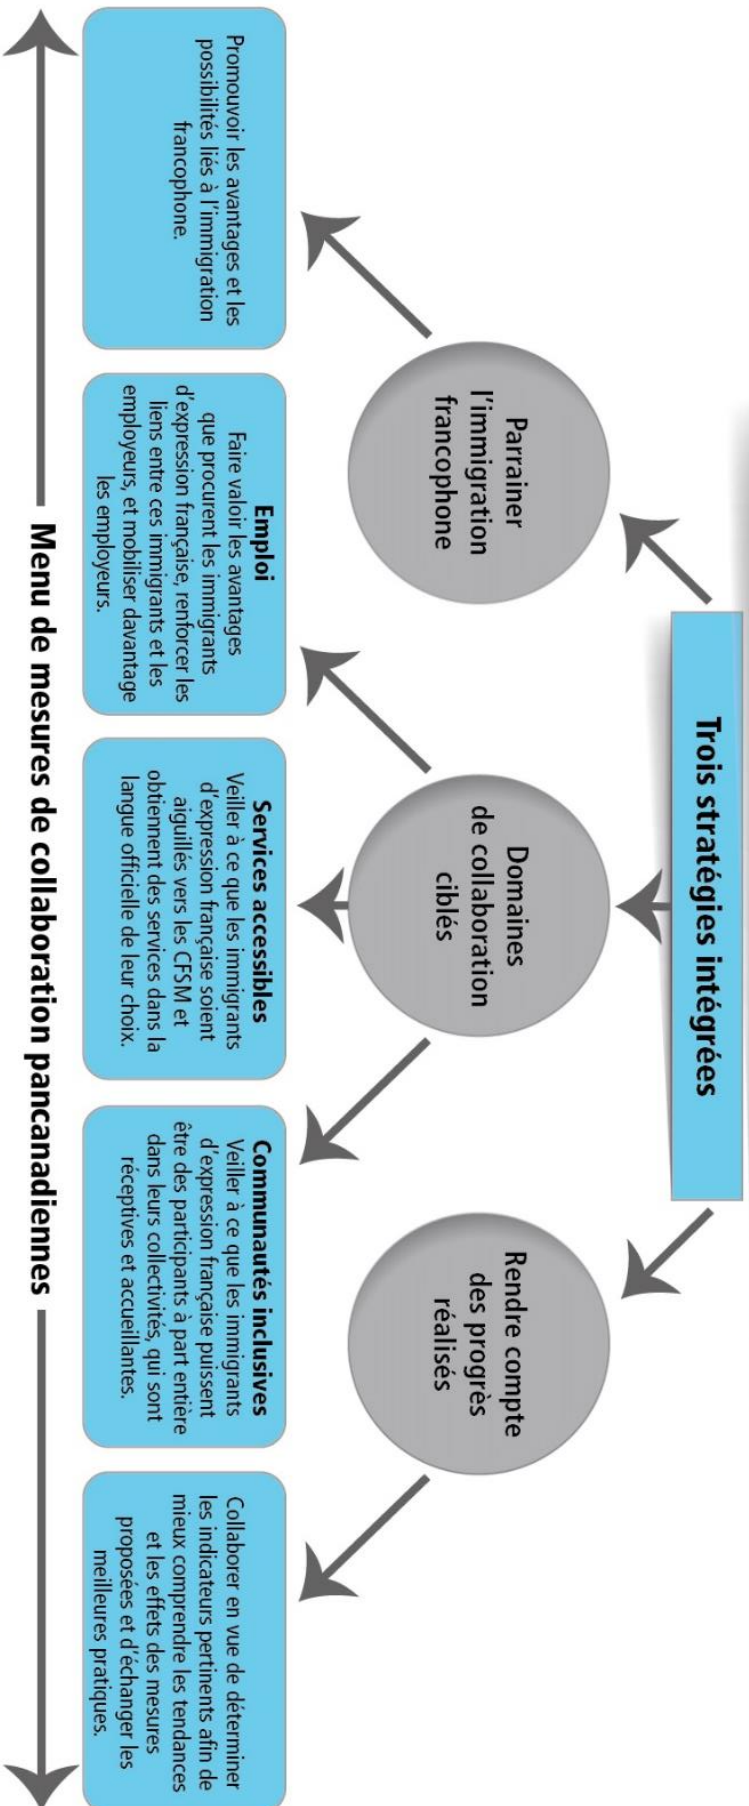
Trois stratégies intégrées

Parrainer l'immigration francophone

Domaines de collaboration ciblés

Rendre compte des progrès réalisés

Promouvoir les avantages et les possibilités liés à l'immigration francophone.

Emploi
Faire valoir les avantages que procurent les immigrants d'expression française, renforcer les liens entre ces immigrants et les employeurs, et mobiliser davantage les employeurs.

Services accessibles
Veiller à ce que les immigrants d'expression française soient aiguillés vers les CFSM et obtiennent des services dans la langue officielle de leur choix.

Communautés inclusives
Veiller à ce que les immigrants d'expression française puissent être des participants à part entière dans leurs collectivités, qui sont réceptives et accueillantes.

Collaborer en vue de déterminer les indicateurs pertinents afin de mieux comprendre les tendances et les effets des mesures proposées et d'échanger les meilleures pratiques.

Menu de mesures de collaboration pancanadiennes